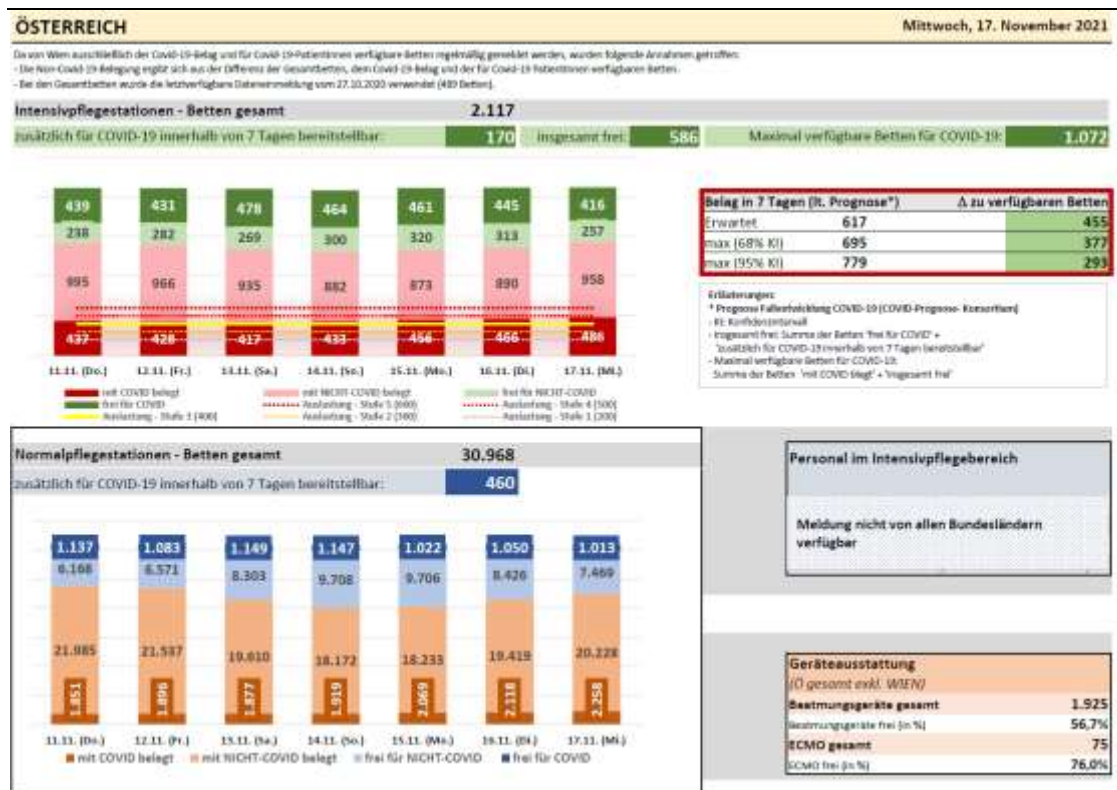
ÖSTERREICH

Mittwoch, 17. November 2021

Da von Wien ausschließlich der Covid-19-Belag und für Covid-19-PatientInnen verfügbare Betten regelmäßig gemeldet werden, wurden folgende Annahmen getroffen:
- Die Non-Covid-19-Belegung ergibt sich aus der Differenz der Gesamtbetten, dem Covid-19-Belag und der für Covid-19-PatientInnen verfügbaren Betten.
- Bei den Gesamtbetten wurde die letztverfügbare Datenermittlung vom 27.10.2020 verwendet (489 Betten).

Intensivpflegestationen - Betten gesamt 2.117

zusätzlich für COVID-19 innerhalb von 7 Tagen bereitstellbar: 170 Insgesamt frei: 586 Maximal verfügbare Betten für COVID-19: 1.072

| 11.11. (Do.) | 12.11. (Fr.) | 13.11. (Sa.) | 14.11. (So.) | 15.11. (Mo.) | 16.11. (Di.) | 17.11. (Mi.) |
|---|---|---|---|---|---|---|
| 439 | 431 | 478 | 464 | 461 | 445 | 416 |
| 238 | 282 | 269 | 300 | 320 | 313 | 257 |
| 995 | 966 | 935 | 882 | 873 | 890 | 958 |
| 437 | 428 | 417 | 433 | 456 | 466 | 486 |

mit COVID belegt; mit NICHT-COVID belegt; frei für NICHT-COVID; frei für COVID; Auslastung - Stufe 5 (600); Auslastung - Stufe 4 (500); Auslastung - Stufe 3 (400); Auslastung - Stufe 2 (300); Auslastung - Stufe 1 (200)

| Belag in 7 Tagen (lt. Prognose*) | | Δ zu verfügbaren Betten |
|---|---|---|
| Erwartet | 617 | 455 |
| max (68% KI) | 695 | 377 |
| max (95% KI) | 779 | 293 |

Erläuterungen:
* Prognose Fallentwicklung COVID-19 (COVID-Prognose- Konsortium)
- KI: Konfidenzintervall
- Insgesamt frei: Summe der Betten 'frei für COVID' + 'zusätzlich für COVID-19 innerhalb von 7 Tagen bereitstellbar'
- Maximal verfügbare Betten für COVID-19: Summe der Betten 'mit COVID belegt' + 'Insgesamt frei'

Normalpflegestationen - Betten gesamt 30.968

zusätzlich für COVID-19 innerhalb von 7 Tagen bereitstellbar: 460

| 11.11. (Do.) | 12.11. (Fr.) | 13.11. (Sa.) | 14.11. (So.) | 15.11. (Mo.) | 16.11. (Di.) | 17.11. (Mi.) |
|---|---|---|---|---|---|---|
| 1.137 | 1.083 | 1.149 | 1.147 | 1.022 | 1.050 | 1.013 |
| 6.168 | 6.571 | 8.303 | 9.708 | 9.706 | 8.426 | 7.469 |
| 21.985 | 21.537 | 19.610 | 18.172 | 18.233 | 19.419 | 20.228 |
| 1.851 | 1.896 | 1.877 | 1.910 | 2.069 | 2.118 | 2.258 |

mit COVID belegt; mit NICHT-COVID belegt; frei für NICHT-COVID; frei für COVID

Personal im Intensivpflegebereich

Meldung nicht von allen Bundesländern verfügbar

Geräteausstattung
(Ö gesamt exkl. WIEN)

| | |
|---|---|
| Beatmungsgeräte gesamt | 1.925 |
| Beatmungsgeräte frei (in %) | 56,7% |
| ECMO gesamt | 75 |
| ECMO frei (in %) | 76,0% |